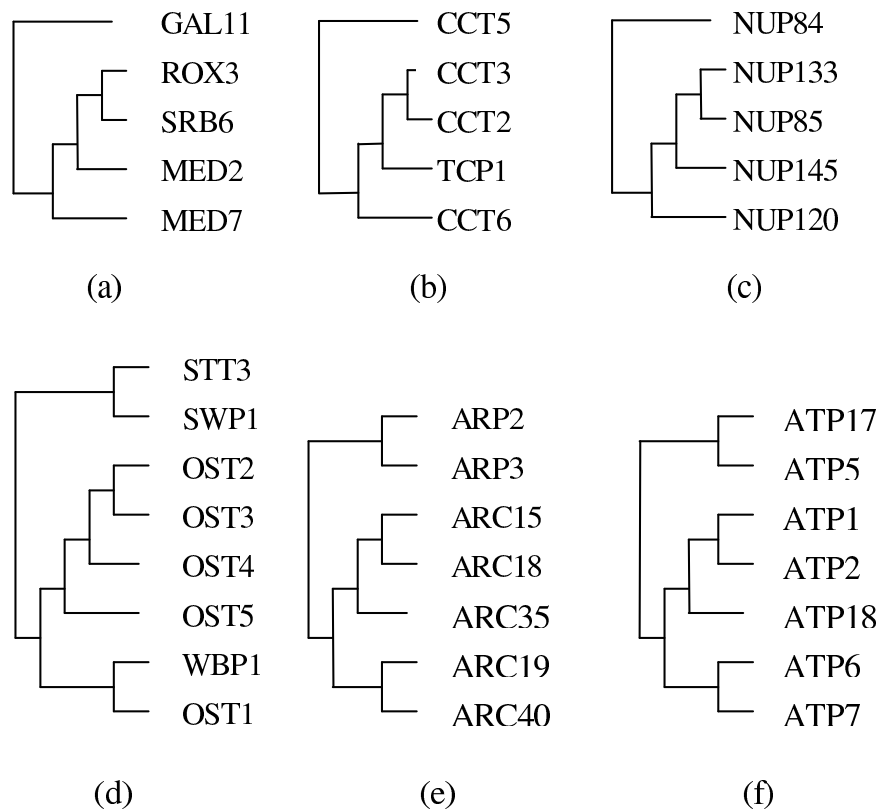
GAL11
ROX3
SRB6
MED2
MED7

(a)

CCT5
CCT3
CCT2
TCP1
CCT6

(b)

NUP84
NUP133
NUP85
NUP145
NUP120

(c)

STT3
SWP1
OST2
OST3
OST4
OST5
WBP1
OST1

(d)

ARP2
ARP3
ARC15
ARC18
ARC35
ARC19
ARC40

(e)

ATP17
ATP5
ATP1
ATP2
ATP18
ATP6
ATP7

(f)